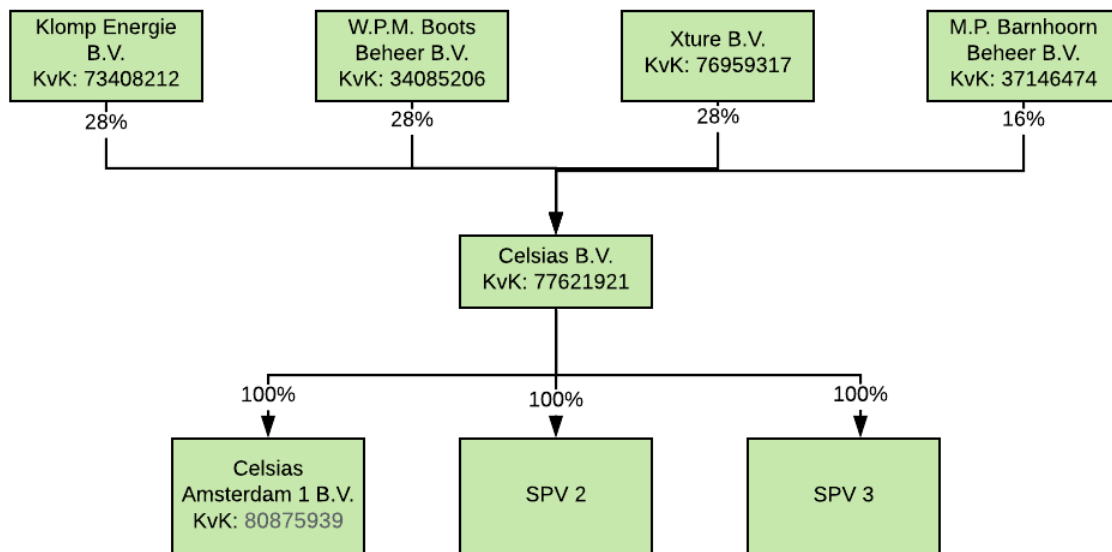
Klomp Energie B.V.
KvK: 73408212

W.P.M. Boots Beheer B.V.
KvK: 34085206

Xture B.V.
KvK: 76959317

M.P. Barnhoorn Beheer B.V.
KvK: 37146474

28%

28%

28%

16%

Celsias B.V.
KvK: 77621921

100%

100%

100%

Celsias Amsterdam 1 B.V.
KvK: 80875939

SPV 2

SPV 3